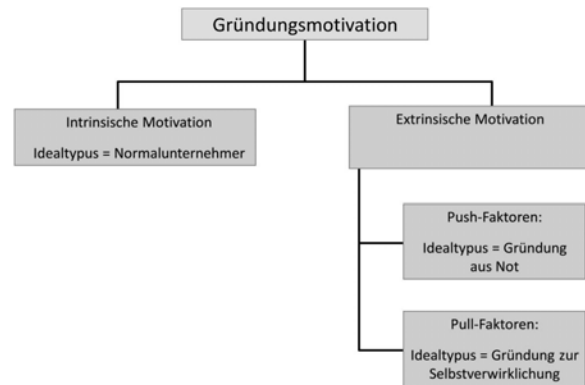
Gründungsmotivation

Intrinsische Motivation

Idealtypus = Normalunternehmer

Extrinsische Motivation

Push-Faktoren:

Idealtypus = Gründung aus Not

Pull-Faktoren:

Idealtypus = Gründung zur Selbstverwirklichung